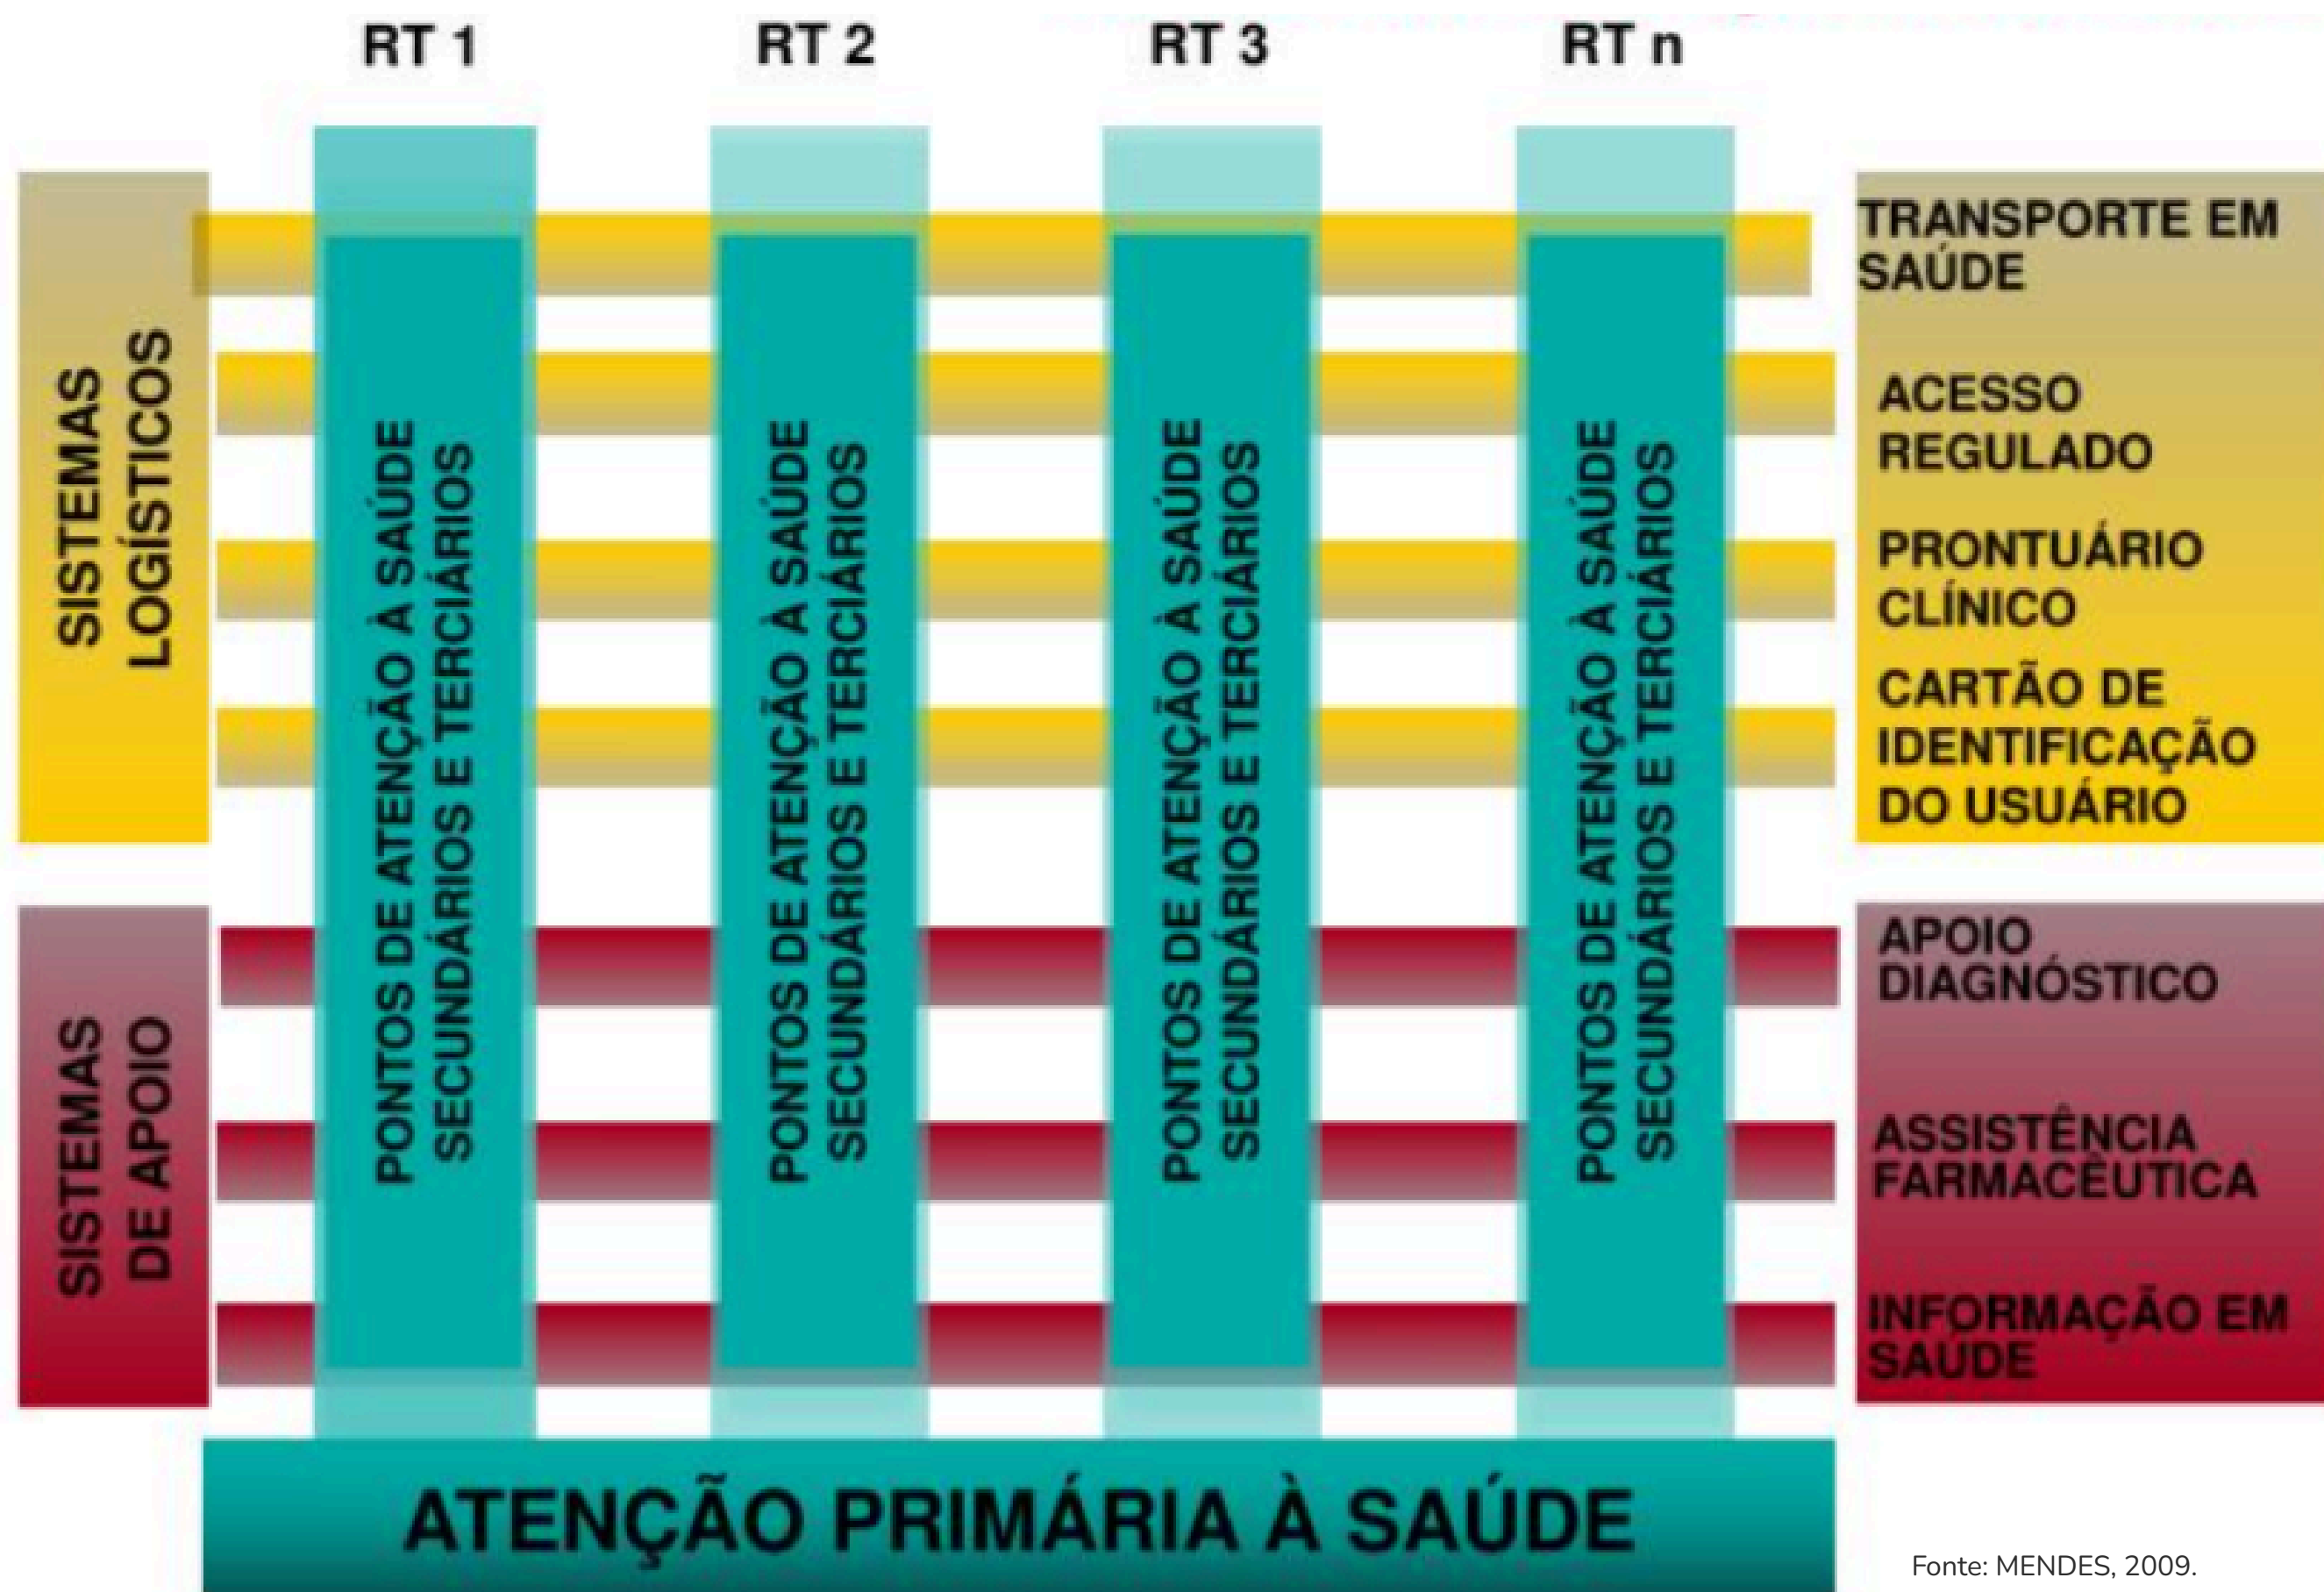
RT 1
RT 2
RT 3
RT n

SISTEMAS LOGÍSTICOS

PONTOS DE ATENÇÃO À SAÚDE SECUNDÁRIOS E TERCIÁRIOS

PONTOS DE ATENÇÃO À SAÚDE SECUNDÁRIOS E TERCIÁRIOS

PONTOS DE ATENÇÃO À SAÚDE SECUNDÁRIOS E TERCIÁRIOS

PONTOS DE ATENÇÃO À SAÚDE SECUNDÁRIOS E TERCIÁRIOS

TRANSPORTE EM SAÚDE

ACESSO REGULADO

PRONTUÁRIO CLÍNICO

CARTÃO DE IDENTIFICAÇÃO DO USUÁRIO

SISTEMAS DE APOIO

APOIO DIAGNÓSTICO

ASSISTÊNCIA FARMACÊUTICA

INFORMAÇÃO EM SAÚDE

ATENÇÃO PRIMÁRIA À SAÚDE

Fonte: MENDES, 2009.